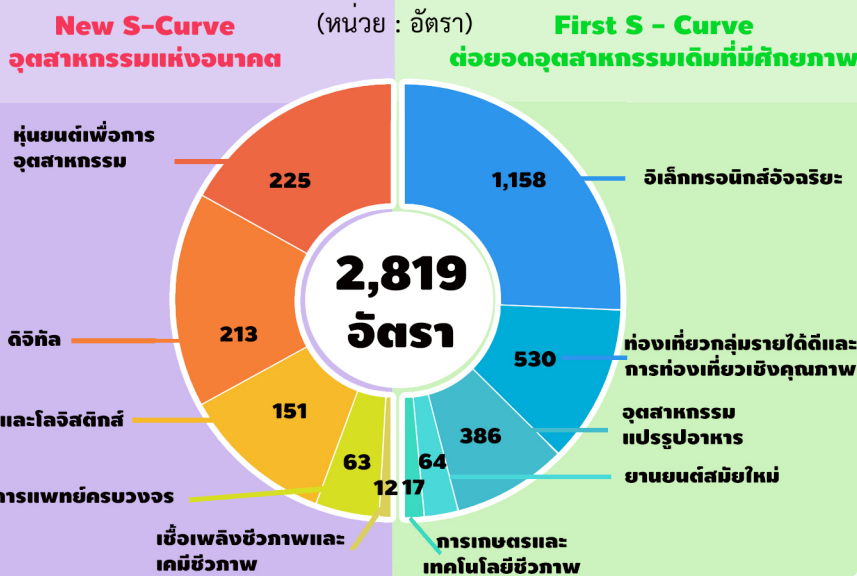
New S-Curve
อุตสาหกรรมแห่งอนาคต

(หน่วย : อัตรา)

First S - Curve
ต่อยอดอุตสาหกรรมเดิมที่มีศักยภาพ

หุ่นยนต์เพื่อการอุตสาหกรรม

225

1,158

อิเล็กทรอนิกส์อัจฉริยะ

2,819 อัตรา

ดิจิทัล

213

530

ท่องเที่ยวกลุ่มรายได้ดีและการท่องเที่ยวเชิงสุขภาพ

และโลจิสติกส์

151

386

อุตสาหกรรมแปรรูปอาหาร

63

64

ยานยนต์สมัยใหม่

การแพทย์ครบวงจร

12

17

เชื้อเพลิงชีวภาพและเคมีชีวภาพ

การเกษตรและเทคโนโลยีชีวภาพ